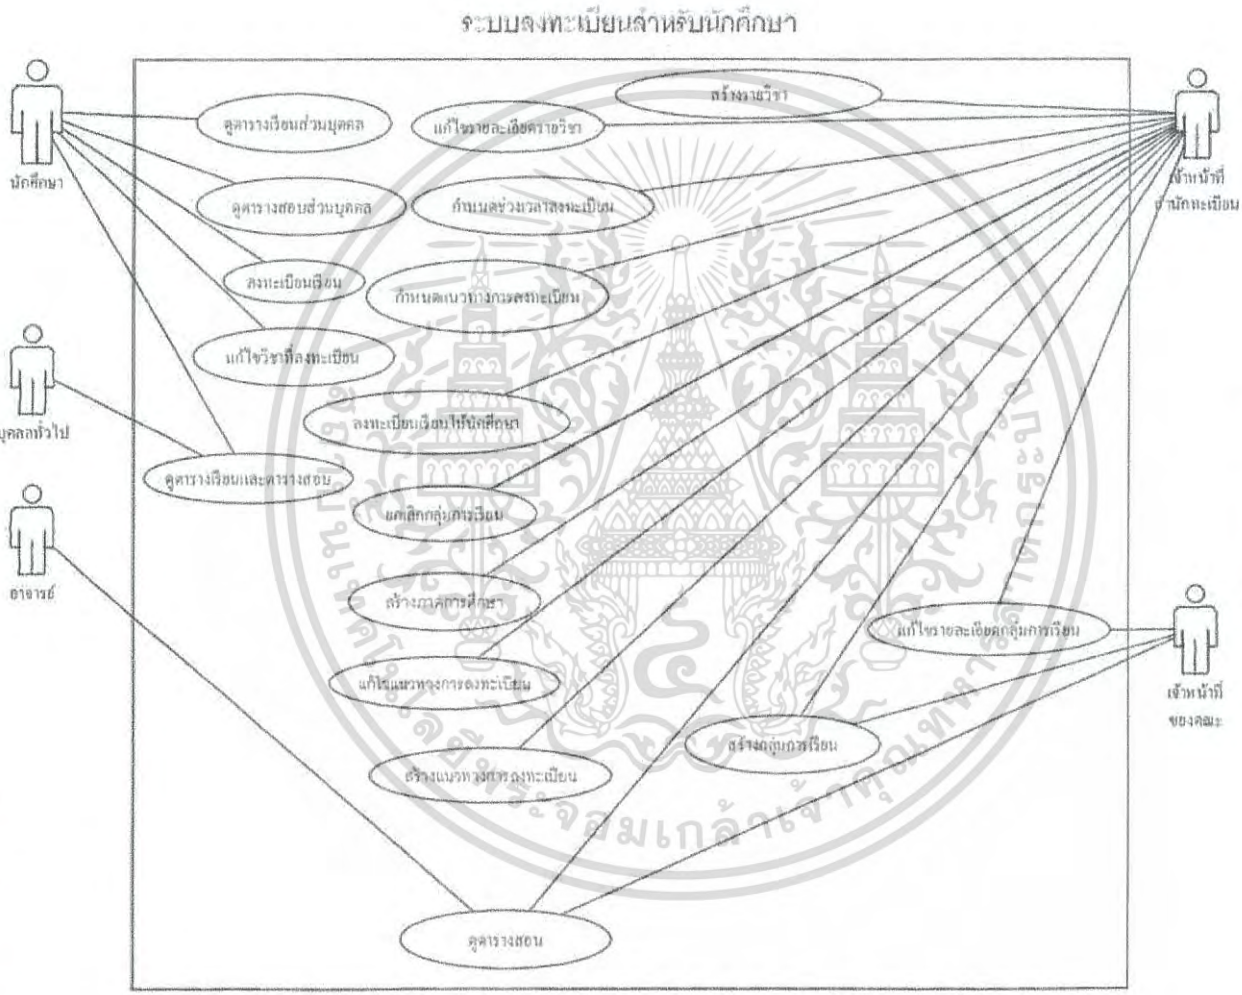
ระบบลงทะเบียนสำหรับนักศึกษา

นักศึกษา

บุคคลทั่วไป

อาจารย์

เจ้าหน้าที่
สำนักทะเบียน

เจ้าหน้าที่
ของคณะ

ดูตารางเรียนส่วนบุคคล

ดูตารางสอบส่วนบุคคล

ลงทะเบียนเรียน

แก้ไขวิชาที่ลงทะเบียน

ดูตารางเรียนและตารางสอบ

สร้างรายวิชา

แก้ไขรายละเอียดรายวิชา

กำหนดช่วงเวลาลงทะเบียน

กำหนดแนวทางการลงทะเบียน

ลงทะเบียนเรียนให้นักศึกษา

ยกเลิกกลุ่มการเรียน

สร้างภาคการศึกษา

แก้ไขแนวทางการลงทะเบียน

สร้างแนวทางการลงทะเบียน

แก้ไขรายละเอียดกลุ่มการเรียน

สร้างกลุ่มการเรียน

ดูตารางสอน

จอมเกล้าเจ้าคุณทหาร